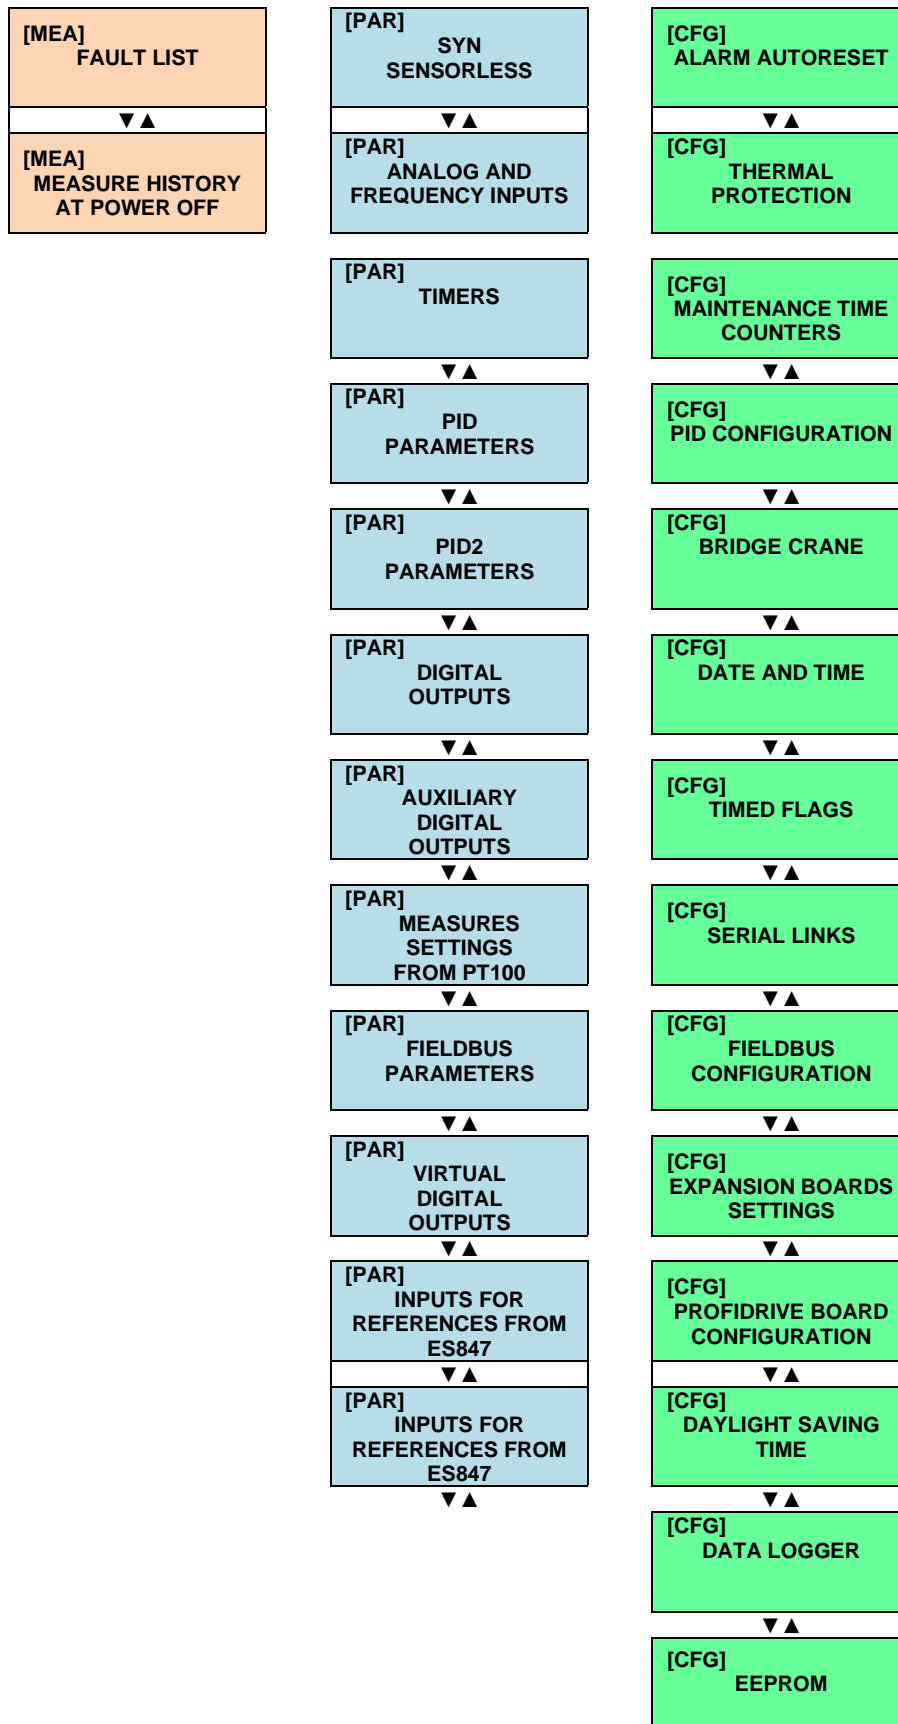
[MEA]
FAULT LIST

▼▲

[MEA]
MEASURE HISTORY AT POWER OFF

[PAR]
SYN SENSORLESS

▼▲

[PAR]
ANALOG AND FREQUENCY INPUTS

[PAR]
TIMERS

▼▲

[PAR]
PID PARAMETERS

▼▲

[PAR]
PID2 PARAMETERS

▼▲

[PAR]
DIGITAL OUTPUTS

▼▲

[PAR]
AUXILIARY DIGITAL OUTPUTS

▼▲

[PAR]
MEASURES SETTINGS FROM PT100

▼▲

[PAR]
FIELDBUS PARAMETERS

▼▲

[PAR]
VIRTUAL DIGITAL OUTPUTS

▼▲

[PAR]
INPUTS FOR REFERENCES FROM ES847

▼▲

[PAR]
INPUTS FOR REFERENCES FROM ES847

▼▲

[CFG]
ALARM AUTORESET

▼▲

[CFG]
THERMAL PROTECTION

[CFG]
MAINTENANCE TIME COUNTERS

▼▲

[CFG]
PID CONFIGURATION

▼▲

[CFG]
BRIDGE CRANE

▼▲

[CFG]
DATE AND TIME

▼▲

[CFG]
TIMED FLAGS

▼▲

[CFG]
SERIAL LINKS

▼▲

[CFG]
FIELDBUS CONFIGURATION

▼▲

[CFG]
EXPANSION BOARDS SETTINGS

▼▲

[CFG]
PROFIDRIVE BOARD CONFIGURATION

▼▲

[CFG]
DAYLIGHT SAVING TIME

▼▲

[CFG]
DATA LOGGER

▼▲

[CFG]
EEPROM